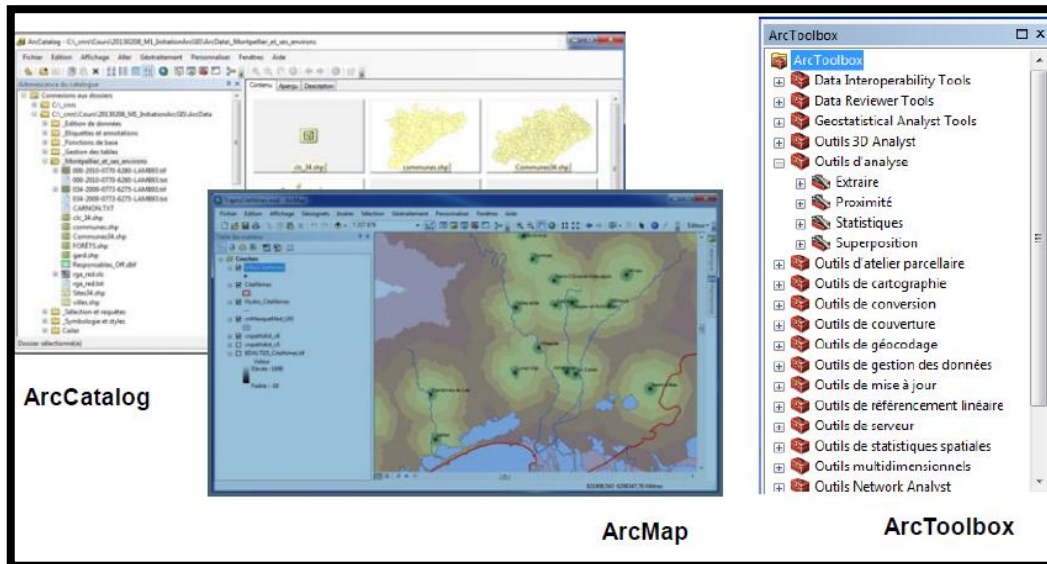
ArcCatalog - C:\_cnrs\Cours\20130208_M1_InitiationArcGIS\ArcData\_Montpellier_et_ses_environs

Fichier Edition Affichage Aller Géotraitement Personnaliser Fenêtres Aide

Arborescence du catalogue

Connexions aux dossiers
C:\_cnrs
C:\_cnrs\Cours\20130208_M1_InitiationArcGIS\ArcData
_Edition de données
_Etiquettes et annotations
_Fonctions de base
_Gestion des tables
_Montpellier_et_ses_environs
000-2010-0770-6280-LAMB93.tif
000-2010-0770-6280-LAMB93.twt
034-2009-0772-6275-LAMB93.tif
034-2009-0772-6275-LAMB93.twt
CARNON.TXT
clc_34.shp
communes.shp
Communes34.shp
FORÊTS.shp
gard.shp
Responsables_Off.dbf
rga_red.clc
rga_red.txt
Sites34.shp
villes.shp
_Sélection et requêtes
_Symbologie et styles
Cadre

Dossier sélectionné(s)

Contenu Aperçu Description

clc_34.shp
communes.shp
Communes34.shp

ArcCatalog

Fichier Edition Affichage Signets Insérer Sélection Géotraitement Personnaliser Fenêtres Aide

Couches
Villes_Cévennes
Cévennes
Hydro_Cévennes
Valeur
Elevée : 1680
Faible : -18

ArcMap

ArcToolbox
ArcToolbox
Data Interoperability Tools
Data Reviewer Tools
Geostatistical Analyst Tools
Outils 3D Analyst
Outils d'analyse
Extraire
Proximité
Statistiques
Superposition
Outils d'atelier parcellaire
Outils de cartographie
Outils de conversion
Outils de couverture
Outils de géocodage
Outils de gestion des données
Outils de mise à jour
Outils de référencement linéaire
Outils de serveur
Outils de statistiques spatiales
Outils multidimensionnels
Outils Network Analyst

ArcToolbox